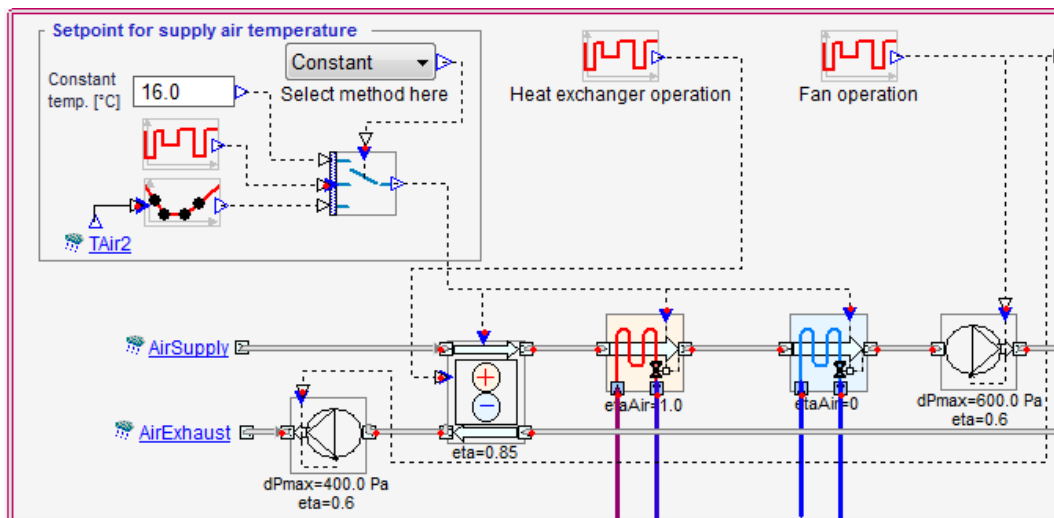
Setpoint for supply air temperature

Constant temp. [°C]

16.0

Constant

Select method here

TAir2

Heat exchanger operation

Fan operation

AirSupply

AirExhaust

eta=0.85

etaAir=1.0

etaAir=0

dPmax=600.0 Pa
eta=0.6

dPmax=400.0 Pa
eta=0.6